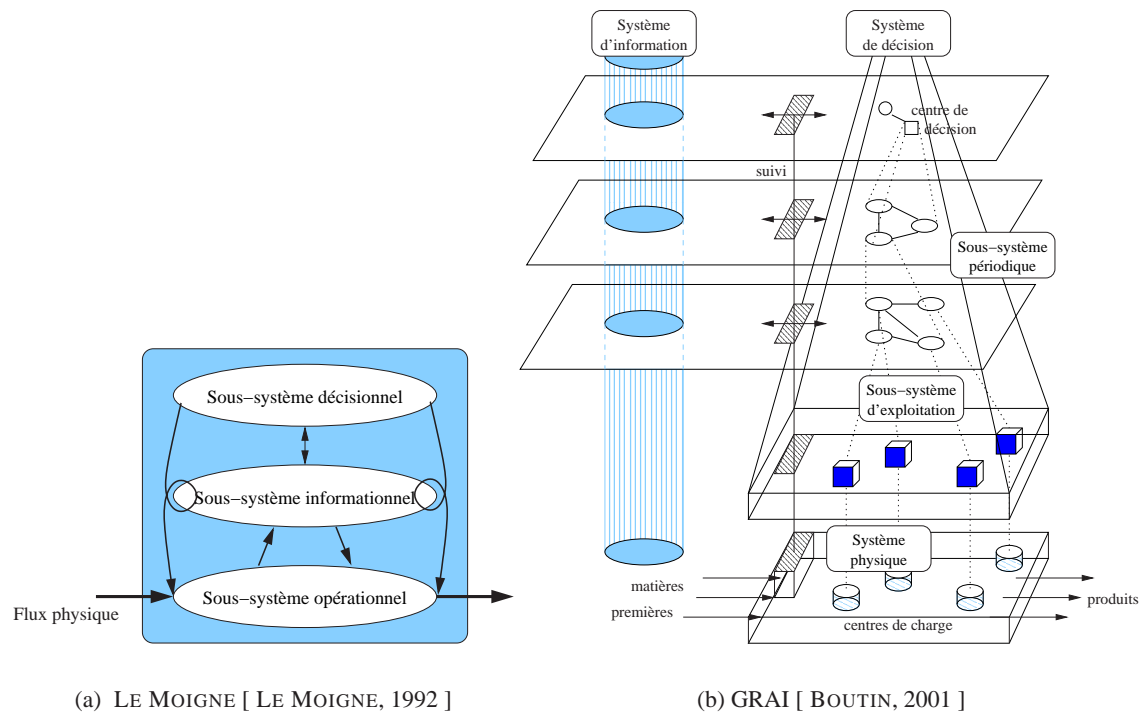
Sous−système décisionnel

Sous−système informationnel

Flux physique

Sous−système opérationnel

(a) LE MOIGNE [ LE MOIGNE, 1992 ]

Système d'information

Système de décision

centre de décision

suivi

Sous−système périodique

Sous−système d'exploitation

Système physique

matières premières

produits

centres de charge

(b) GRAI [ BOUTIN, 2001 ]